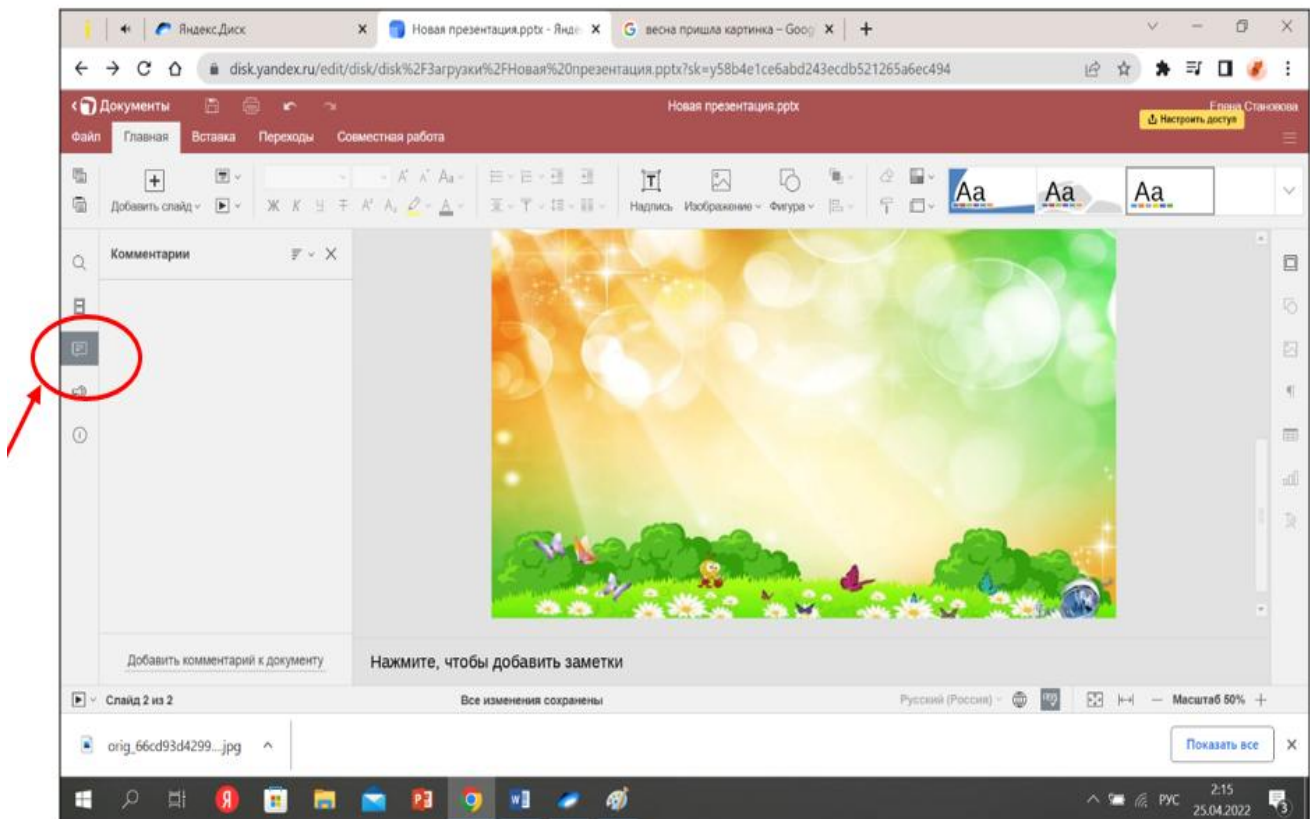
Яндекс.Диск
Новая презентация.pptx - Янде
весна пришла картинка – Goog
disk.yandex.ru/edit/disk/disk%2F3агрузки%2FНовая%20презентация.pptx?sk=y58b4e1ce6abd243ecdb521265a6ec494

Документы
Новая презентация.pptx
Елена Становова
Настроить доступ
Файл
Главная
Вставка
Переходы
Совместная работа

Добавить слайд
Надпись
Изображение
Фигура
Aa
Aa
Aa

Комментарии

Добавить комментарий к документу
Нажмите, чтобы добавить заметки

Слайд 2 из 2
Все изменения сохранены
Русский (Россия)
Масштаб 50%

orig_66cd93d4299....jpg
Показать все

РУС
2:15
25.04.2022
3